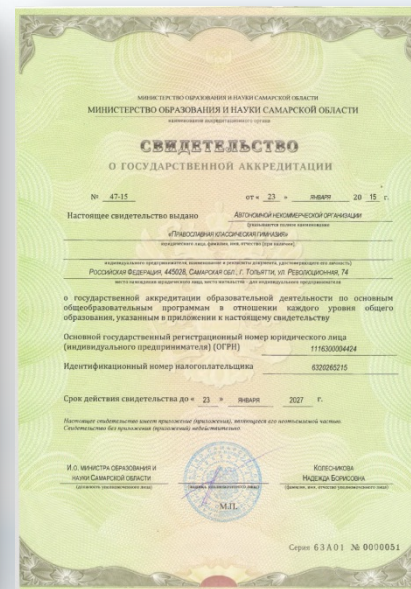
МИНИСТЕРСТВО ОБРАЗОВАНИЯ И НАУКИ САМАРСКОЙ ОБЛАСТИ

МИНИСТЕРСТВО ОБРАЗОВАНИЯ И НАУКИ САМАРСКОЙ ОБЛАСТИ

наименование аккредитационного органа

СВИДЕТЕЛЬСТВО

О ГОСУДАРСТВЕННОЙ АККРЕДИТАЦИИ

№ 47-15 от « 23 » января 20 15 г.

Настоящее свидетельство выдано АВТОНОМНОЙ НЕКОММЕРЧЕСКОЙ ОРГАНИЗАЦИИ

(указывается полное наименование

«ПРАВОСЛАВНАЯ КЛАССИЧЕСКАЯ ГИМНАЗИЯ»

юридического лица, фамилия, имя, отчество (при наличии)

индивидуального предпринимателя, наименование и реквизиты документа, удостоверяющего его личность)

РОССИЙСКАЯ ФЕДЕРАЦИЯ, 445028, САМАРСКАЯ ОБЛ., Г. ТОЛЬЯТТИ, УЛ. РЕВОЛЮЦИОННАЯ, 74

место нахождения юридического лица, место жительства - для индивидуального предпринимателя

о государственной аккредитации образовательной деятельности по основным общеобразовательным программам в отношении каждого уровня общего образования, указанным в приложении к настоящему свидетельству

Основной государственный регистрационный номер юридического лица (индивидуального предпринимателя) (ОГРН) 1116300004424

Идентификационный номер налогоплательщика 6320265215

Срок действия свидетельства до « 23 » января 2027 г.

Настоящее свидетельство имеет приложение (приложения), являющееся его неотъемлемой частью. Свидетельство без приложения (приложений) недействительно.

И.О. МИНИСТРА ОБРАЗОВАНИЯ И НАУКИ САМАРСКОЙ ОБЛАСТИ
(должность уполномоченного лица)

(подпись уполномоченного лица)

КОЛЕСНИКОВА НАДЕЖДА БОРИСОВНА
(фамилия, имя, отчество уполномоченного лица)

М.П.

Серия 63А01 № 0000051